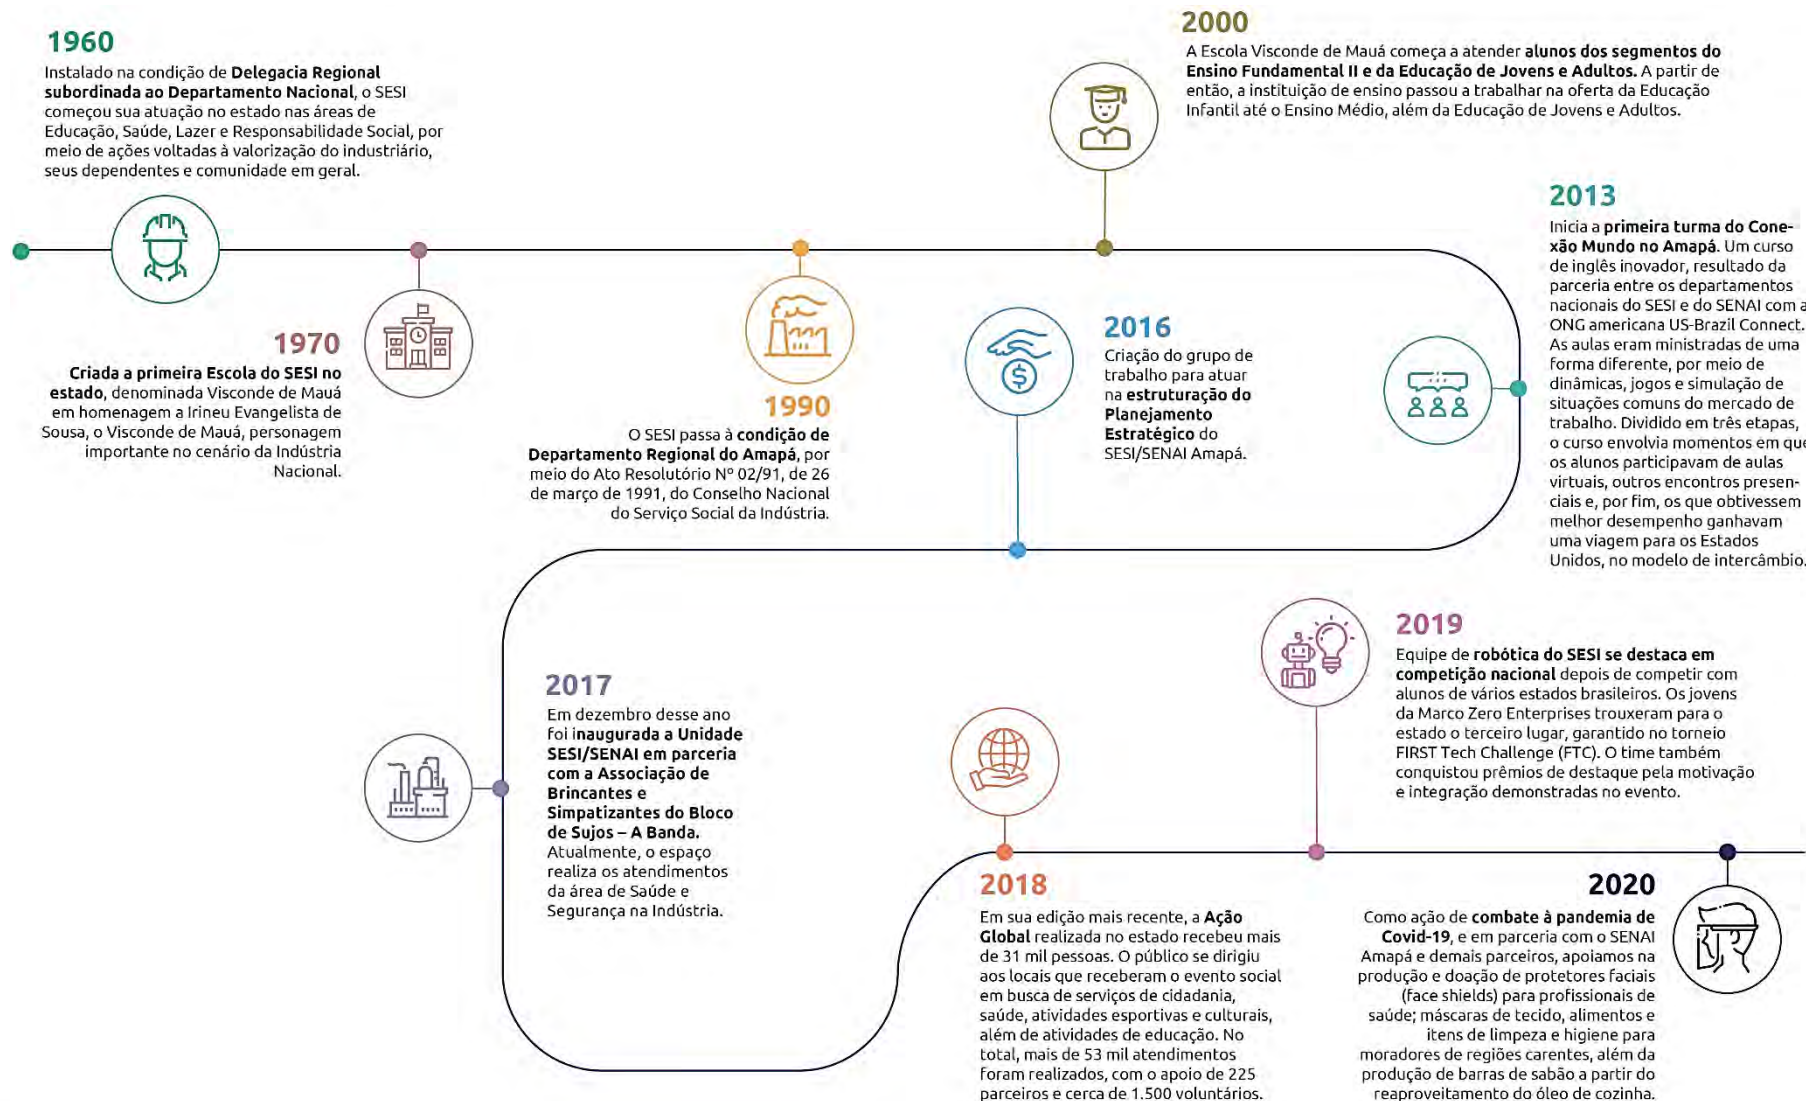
1960
Instalado na condição de Delegacia Regional subordinada ao Departamento Nacional, o SESI começou sua atuação no estado nas áreas de Educação, Saúde, Lazer e Responsabilidade Social, por meio de ações voltadas à valorização do industriário, seus dependentes e comunidade em geral.

1970
Criada a primeira Escola do SESI no estado, denominada Visconde de Mauá em homenagem a Irineu Evangelista de Sousa, o Visconde de Mauá, personagem importante no cenário da Indústria Nacional.

1990
O SESI passa à condição de Departamento Regional do Amapá, por meio do Ato Resolutório Nº 02/91, de 26 de março de 1991, do Conselho Nacional do Serviço Social da Indústria.

2000
A Escola Visconde de Mauá começa a atender alunos dos segmentos do Ensino Fundamental II e da Educação de Jovens e Adultos. A partir de então, a instituição de ensino passou a trabalhar na oferta da Educação Infantil até o Ensino Médio, além da Educação de Jovens e Adultos.

2016
Criação do grupo de trabalho para atuar na estruturação do Planejamento Estratégico do SESI/SENAI Amapá.

2013
Inicia a primeira turma do Conexão Mundo no Amapá. Um curso de inglês inovador, resultado da parceria entre os departamentos nacionais do SESI e do SENAI com a ONG americana US-Brazil Connect. As aulas eram ministradas de uma forma diferente, por meio de dinâmicas, jogos e simulação de situações comuns do mercado de trabalho. Dividido em três etapas, o curso envolvia momentos em que os alunos participavam de aulas virtuais, outros encontros presenciais e, por fim, os que obtivessem melhor desempenho ganhavam uma viagem para os Estados Unidos, no modelo de intercâmbio.

2017
Em dezembro desse ano foi inaugurada a Unidade SESI/SENAI em parceria com a Associação de Brincantes e Simpatizantes do Bloco de Sujos – A Banda. Atualmente, o espaço realiza os atendimentos da área de Saúde e Segurança na Indústria.

2019
Equipe de robótica do SESI se destaca em competição nacional depois de competir com alunos de vários estados brasileiros. Os jovens da Marco Zero Enterprises trouxeram para o estado o terceiro lugar, garantido no torneio FIRST Tech Challenge (FTC). O time também conquistou prêmios de destaque pela motivação e integração demonstradas no evento.

2018
Em sua edição mais recente, a Ação Global realizada no estado recebeu mais de 31 mil pessoas. O público se dirigiu aos locais que receberam o evento social em busca de serviços de cidadania, saúde, atividades esportivas e culturais, além de atividades de educação. No total, mais de 53 mil atendimentos foram realizados, com o apoio de 225 parceiros e cerca de 1.500 voluntários.

2020
Como ação de combate à pandemia de Covid-19, e em parceria com o SENAI Amapá e demais parceiros, apoiamos na produção e doação de protetores faciais (face shields) para profissionais de saúde; máscaras de tecido, alimentos e itens de limpeza e higiene para moradores de regiões carentes, além da produção de barras de sabão a partir do reaproveitamento do óleo de cozinha.